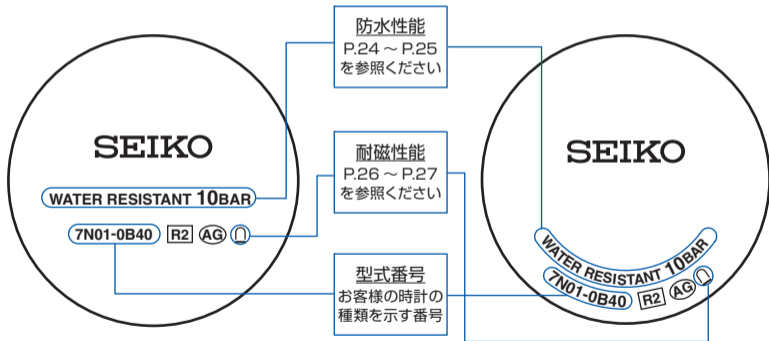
防水性能
P.24 ～ P.25
を参照ください

SEIKO

耐磁性能
P.26 ～ P.27
を参照ください

WATER RESISTANT 10BAR

7N01-0B40 R2 AG

型式番号
お客様の時計の
種類を示す番号

SEIKO

WATER RESISTANT 10BAR

7N01-0B40 R2 AG